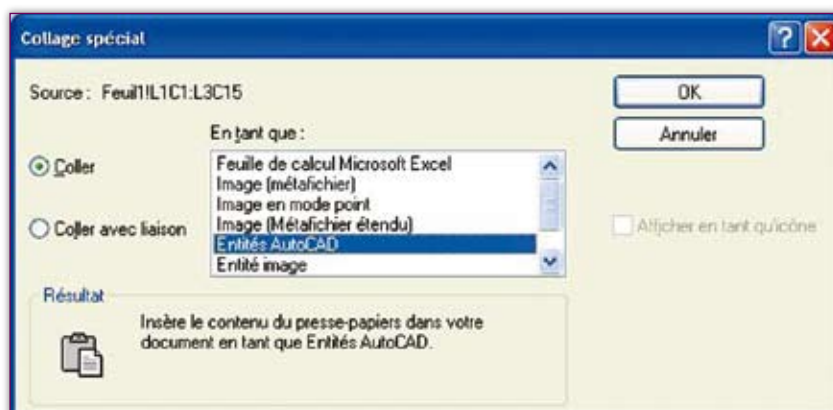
Collage spécial

Source : Feuil1!L1C1:L3C15

En tant que :

Coller

Coller avec liaison

Feuille de calcul Microsoft Excel
Image (métafichier)
Image en mode point
Image (Métafichier étendu)
Entités AutoCAD
Entité image

OK

Annuler

Afficher en tant qu'icône

Résultat

Insère le contenu du presse-papiers dans votre document en tant que Entités AutoCAD.